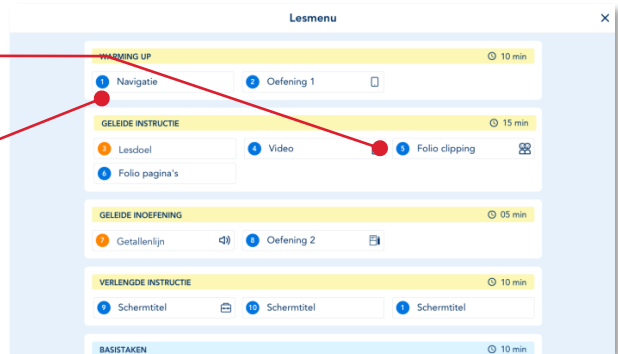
Lesmenu

×

WARMING UP
10 min

1 Navigatie
2 Oefening 1

GELEIDE INSTRUCTIE
15 min

3 Lesdoel
4 Video
5 Folio clipping
6 Folio pagina's

GELEIDE INOEFENING
05 min

7 Getallenlijn
8 Oefening 2

VERLENGDE INSTRUCTIE
10 min

9 Schermtitel
10 Schermtitel
1 Schermtitel

BASISTAKEN
10 min